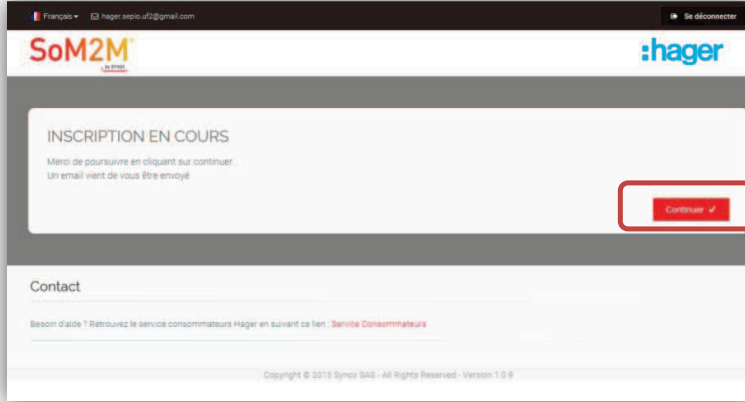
Français ▾ hager.sepio.uf2@gmail.com

Se déconnecter

SoM2M
by SYNOX

:hager

INSCRIPTION EN COURS

Merci de poursuivre en cliquant sur continuer.
Un email vient de vous être envoyé

Continuer ✓

Contact

Besoin d'aide ? Retrouvez le service consommateurs Hager en suivant ce lien : Service Consommateurs

Copyright © 2015 Synox SAS - All Rights Reserved - Version 1.0.9